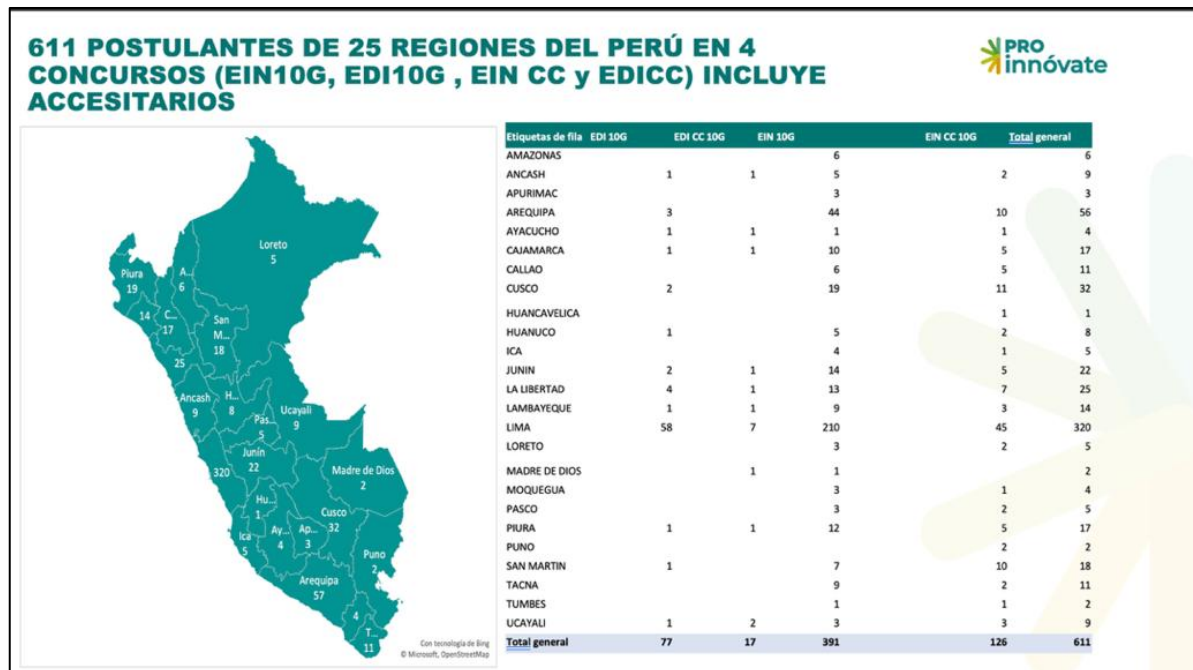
611 POSTULANTES DE 25 REGIONES DEL PERÚ EN 4 CONCURSOS (EIN10G, EDI10G , EIN CC y EDICC) INCLUYE ACCESITARIOS

PRO innóvate

Loreto 5
Piura 19
A... 6
14
C... 17
San M... 18
25
Ancash 9
H... 8
Pas... 5
Ucayali 9
Junín 22
320
Madre de Dios 2
Hu... 1
Cusco 32
Ica 5
Ay... 4
Ap... 3
Puno 2
Arequipa 57
4
T... 11

Con tecnología de Bing
© Microsoft, OpenStreetMap

| Etiquetas de fila | EDI 10G | EDI CC 10G | EIN 10G | EIN CC 10G | Total general |
|---|---|---|---|---|---|
| AMAZONAS | | | 6 | | 6 |
| ANCASH | 1 | 1 | 5 | 2 | 9 |
| APURIMAC | | | 3 | | 3 |
| AREQUIPA | 3 | | 44 | 10 | 56 |
| AYACUCHO | 1 | 1 | 1 | 1 | 4 |
| CAJAMARCA | 1 | 1 | 10 | 5 | 17 |
| CALLAO | | | 6 | 5 | 11 |
| CUSCO | 2 | | 19 | 11 | 32 |
| HUANCAVELICA | | | | 1 | 1 |
| HUANUCO | 1 | | 5 | 2 | 8 |
| ICA | | | 4 | 1 | 5 |
| JUNIN | 2 | 1 | 14 | 5 | 22 |
| LA LIBERTAD | 4 | 1 | 13 | 7 | 25 |
| LAMBAYEQUE | 1 | 1 | 9 | 3 | 14 |
| LIMA | 58 | 7 | 210 | 45 | 320 |
| LORETO | | | 3 | 2 | 5 |
| MADRE DE DIOS | | 1 | 1 | | 2 |
| MOQUEGUA | | | 3 | 1 | 4 |
| PASCO | | | 3 | 2 | 5 |
| PIURA | 1 | 1 | 12 | 5 | 17 |
| PUNO | | | | 2 | 2 |
| SAN MARTIN | 1 | | 7 | 10 | 18 |
| TACNA | | | 9 | 2 | 11 |
| TUMBES | | | 1 | 1 | 2 |
| UCAYALI | 1 | 2 | 3 | 3 | 9 |
| Total general | 77 | 17 | 391 | 126 | 611 |